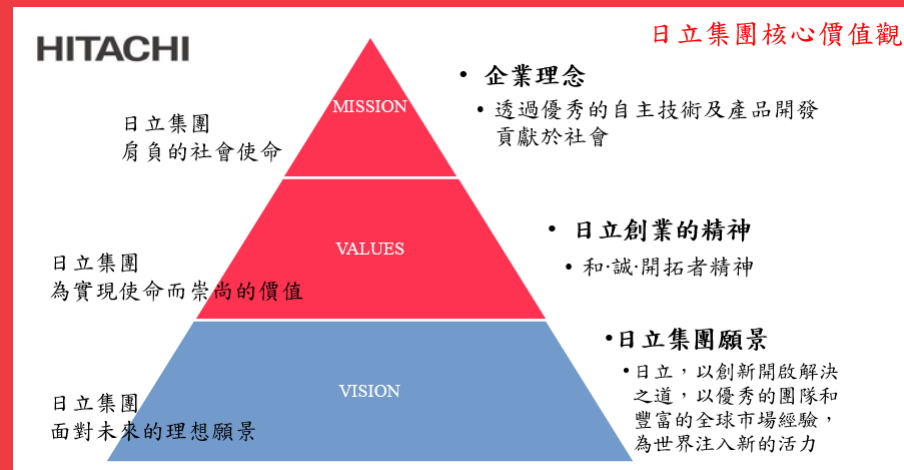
HITACHI

日立集團核心價值觀

日立集團
肩負的社會使命

MISSION

• 企業理念
• 透過優秀的自主技術及產品開發貢獻於社會

日立集團
為實現使命而崇尚的價值

VALUES

• 日立創業的精神
• 和·誠·開拓者精神

日立集團
面對未來的理想願景

VISION

• 日立集團願景
• 日立，以創新開啟解決之道，以優秀的團隊和豐富的全球市場經驗，為世界注入新的活力